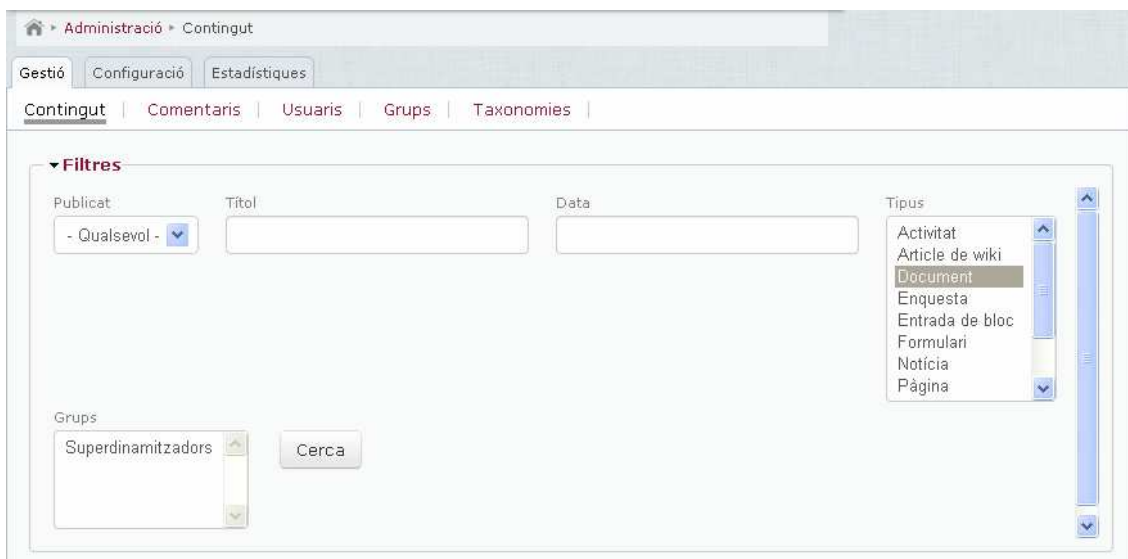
Administració ▸ Contingut

Gestió | Configuració | Estadístiques

Contingut | Comentaris | Usuaris | Grups | Taxonomies |

Filtres

Publicat
- Qualsevol -

Títol

Data

Tipus
Activitat
Article de wiki
Document
Enquesta
Entrada de bloc
Formulari
Notícia
Pàgina

Grups
Superdinamitzadors

Cerca